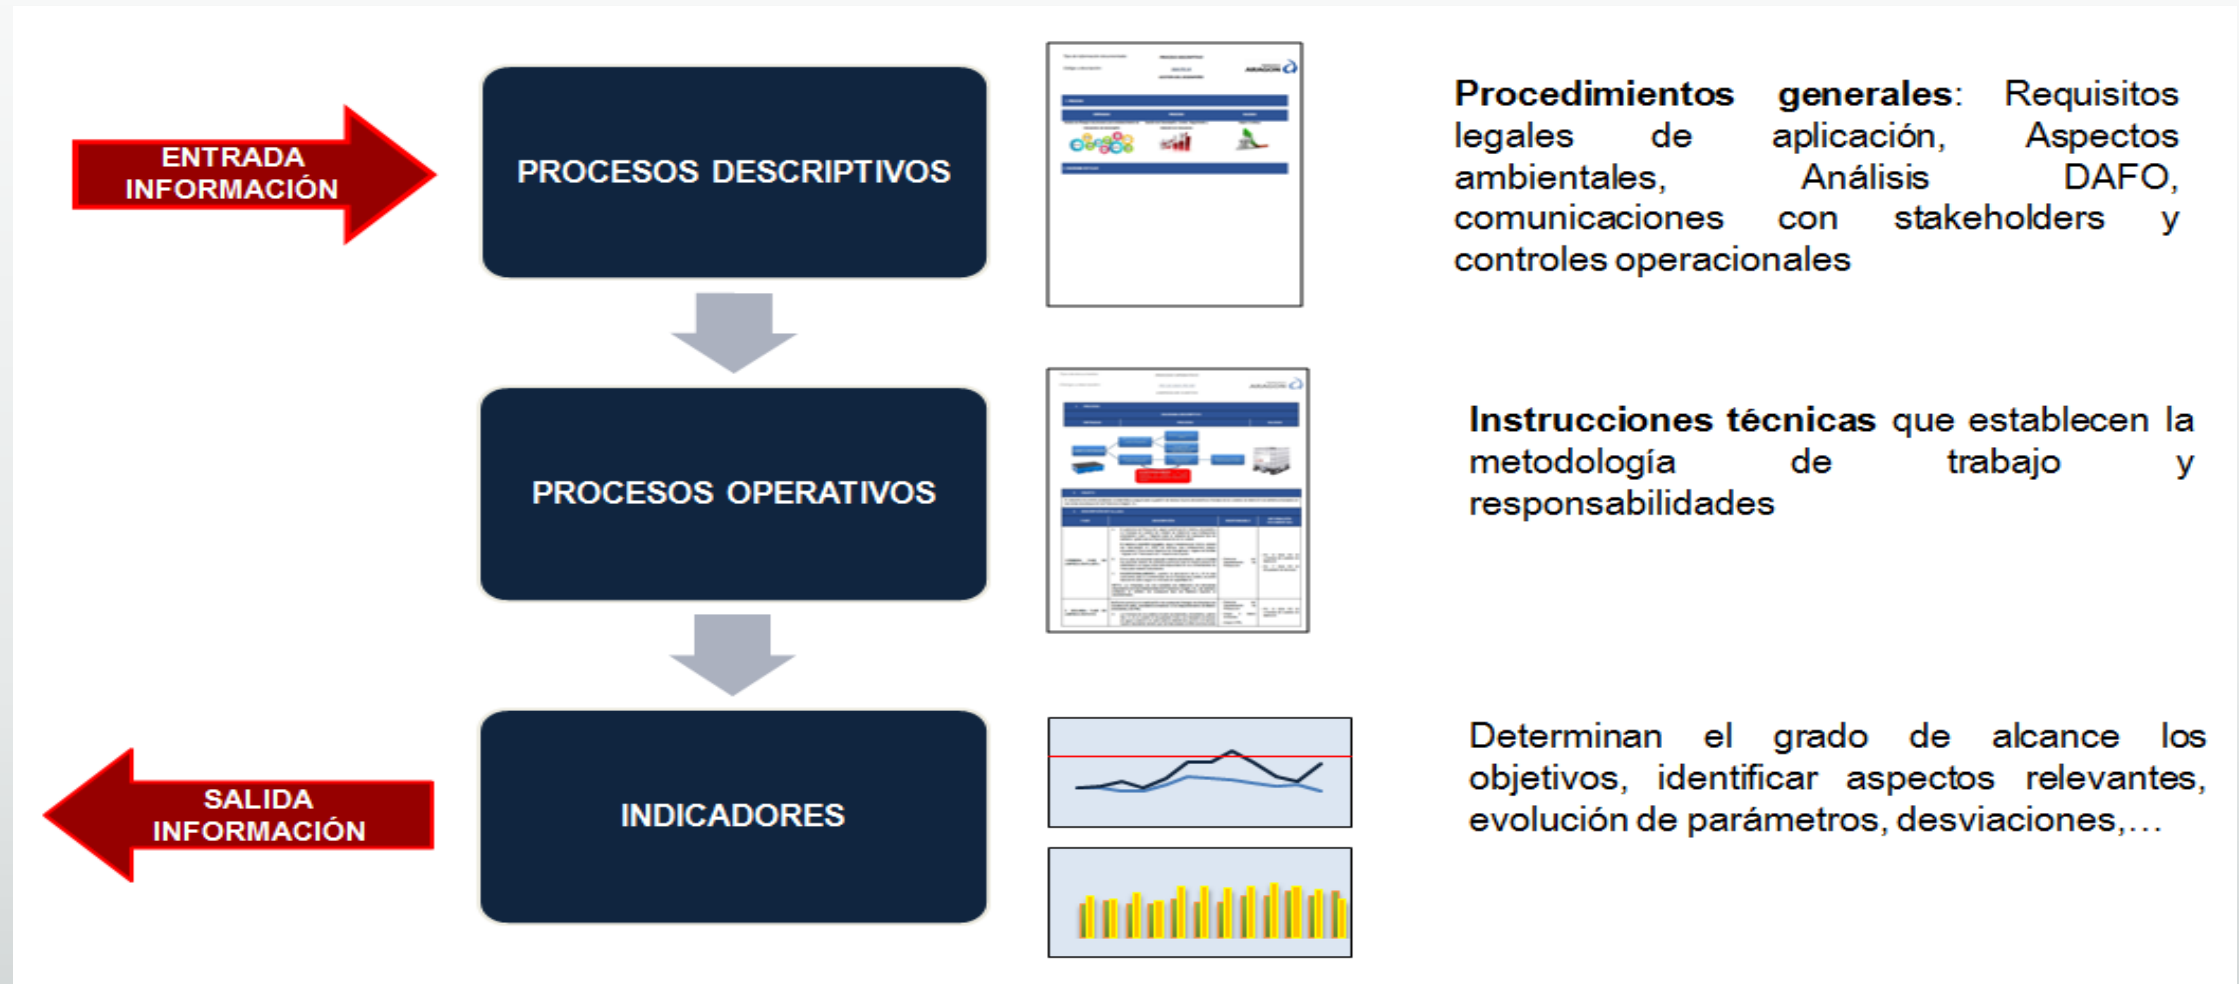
ENTRADA INFORMACIÓN

PROCESOS DESCRIPTIVOS

**Procedimientos generales**: Requisitos legales de aplicación, Aspectos ambientales, Análisis DAFO, comunicaciones con stakeholders y controles operacionales

PROCESOS OPERATIVOS

**Instrucciones técnicas** que establecen la metodología de trabajo y responsabilidades

SALIDA INFORMACIÓN

INDICADORES

Determinan el grado de alcance los objetivos, identificar aspectos relevantes, evolución de parámetros, desviaciones,…